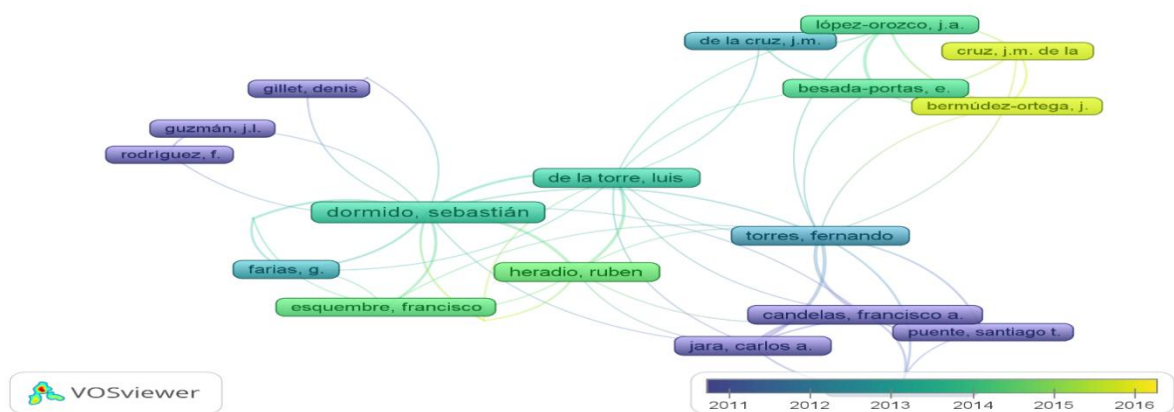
lópez-orozco, j.a.
de la cruz, j.m.
cruz, j.m. de la
gillet, denis
besada-portas, e.
bermúdez-ortega, j.
guzmán, j.l.
rodríguez, f.
de la torre, luis
dormido, sebastián
torres, fernando
farias, g.
heradio, ruben
esquembre, francisco
candelas, francisco a.
puente, santiago t.
jara, carlos a.
VOSviewer
2011 2012 2013 2014 2015 2016